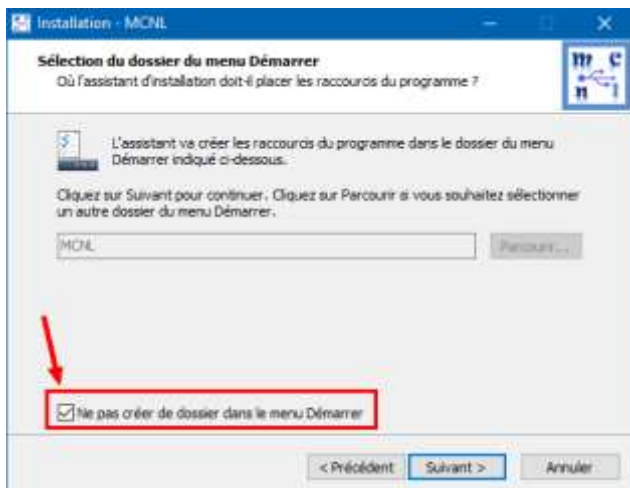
Installation - MCNL

Sélection du dossier du menu Démarrer
Où l'assistant d'installation doit-il placer les raccourcis du programme ?

m c
n l

L'assistant va créer les raccourcis du programme dans le dossier du menu Démarrer indiqué ci-dessous.

Cliquez sur Suivant pour continuer. Cliquez sur Parcourir si vous souhaitez sélectionner un autre dossier du menu Démarrer.

MCNL

Parcourir...

Ne pas créer de dossier dans le menu Démarrer

< Précédent

Suivant >

Annuler